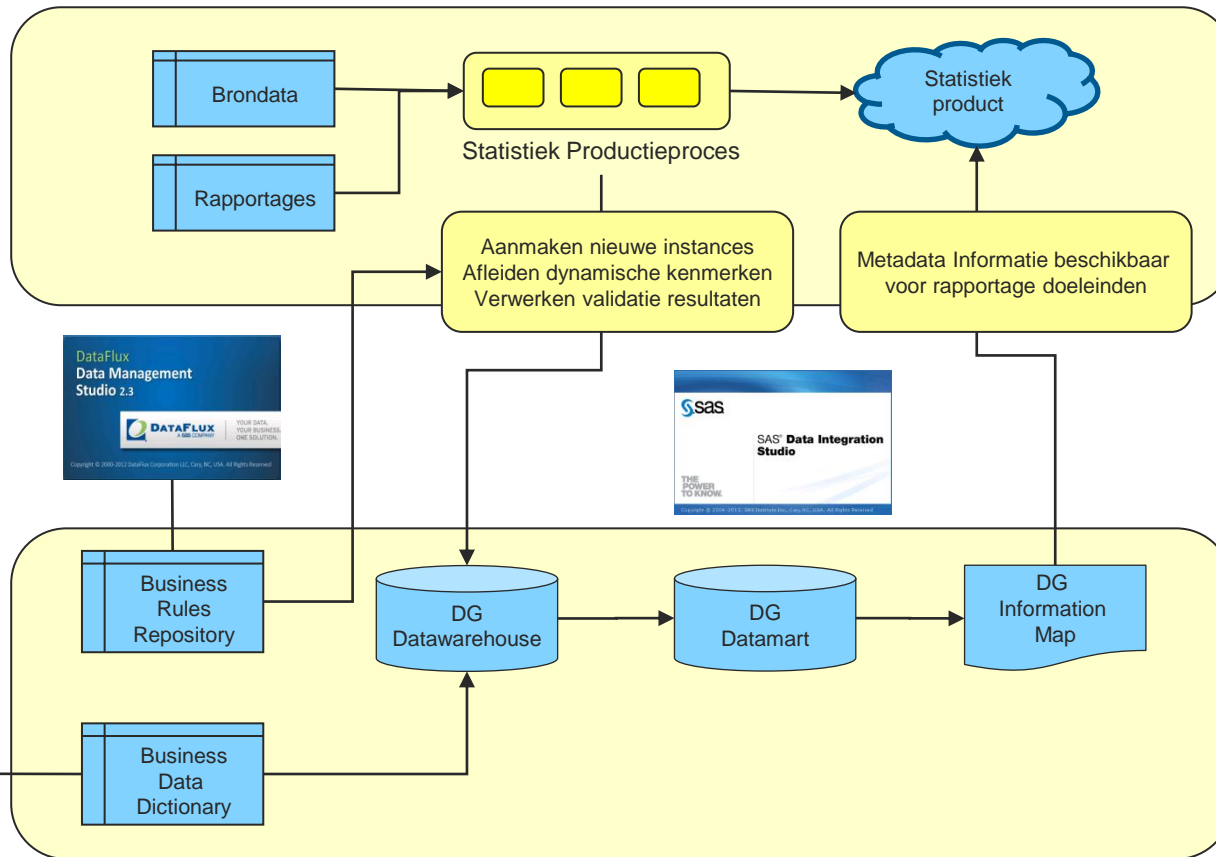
Brondata

Rapportages

Statistiek Productieproces

Statistiek product

Aanmaken nieuwe instances
Afleiden dynamische kenmerken
Verwerken validatie resultaten

Metadata Informatie beschikbaar voor rapportage doeleinden

DataFlux
Data Management Studio 2.3

DATAFLUX
A SAS COMPANY

YOUR DATA. YOUR BUSINESS. ONE SOLUTION.

Copyright © 2000-2012 DataFlux Corporation LLC, Cary, NC, USA. All Rights Reserved

sas

SAS® Data Integration Studio

THE POWER TO KNOW.

Copyright © 2004-2012, SAS Institute Inc., Cary, NC, USA. All Rights Reserved

Business Rules Repository

DG Datawarehouse

DG Datamart

DG Information Map

Business Data Dictionary